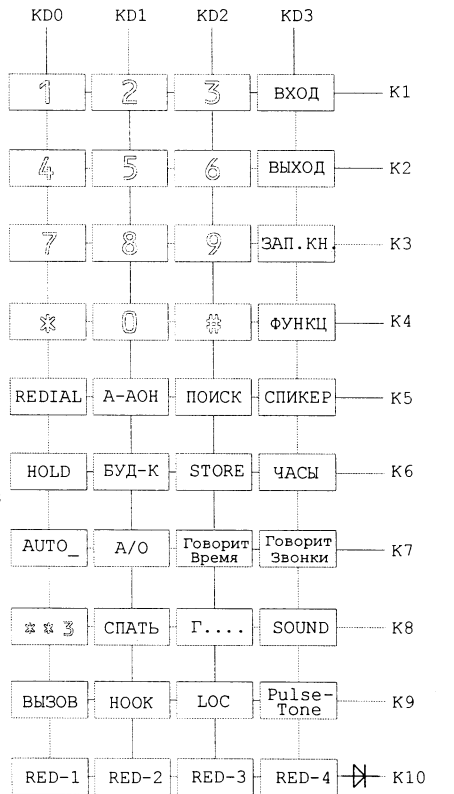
KD0 KD1 KD2 KD3

| 1 | 2 | 3 | ВХОД | K1 |
|---|---|---|---|---|
| 4 | 5 | 6 | ВЫХОД | K2 |
| 7 | 8 | 9 | ЗАП.КН | K3 |
| * | 0 | # | ФУНКЦ | K4 |
| REDIAL | А-АОН | ПОИСК | СПИКЕР | K5 |
| HOLD | БУД-К | STORE | ЧАСЫ | K6 |
| AUTO_ | А/О | Говорит Время | Говорит Звонки | K7 |
| **3 | СПАТЬ | Г.... | SOUND | K8 |
| ВЫЗОВ | HOOK | LOC | Pulse-Tone | K9 |
| RED-1 | RED-2 | RED-3 | RED-4 | K10 |